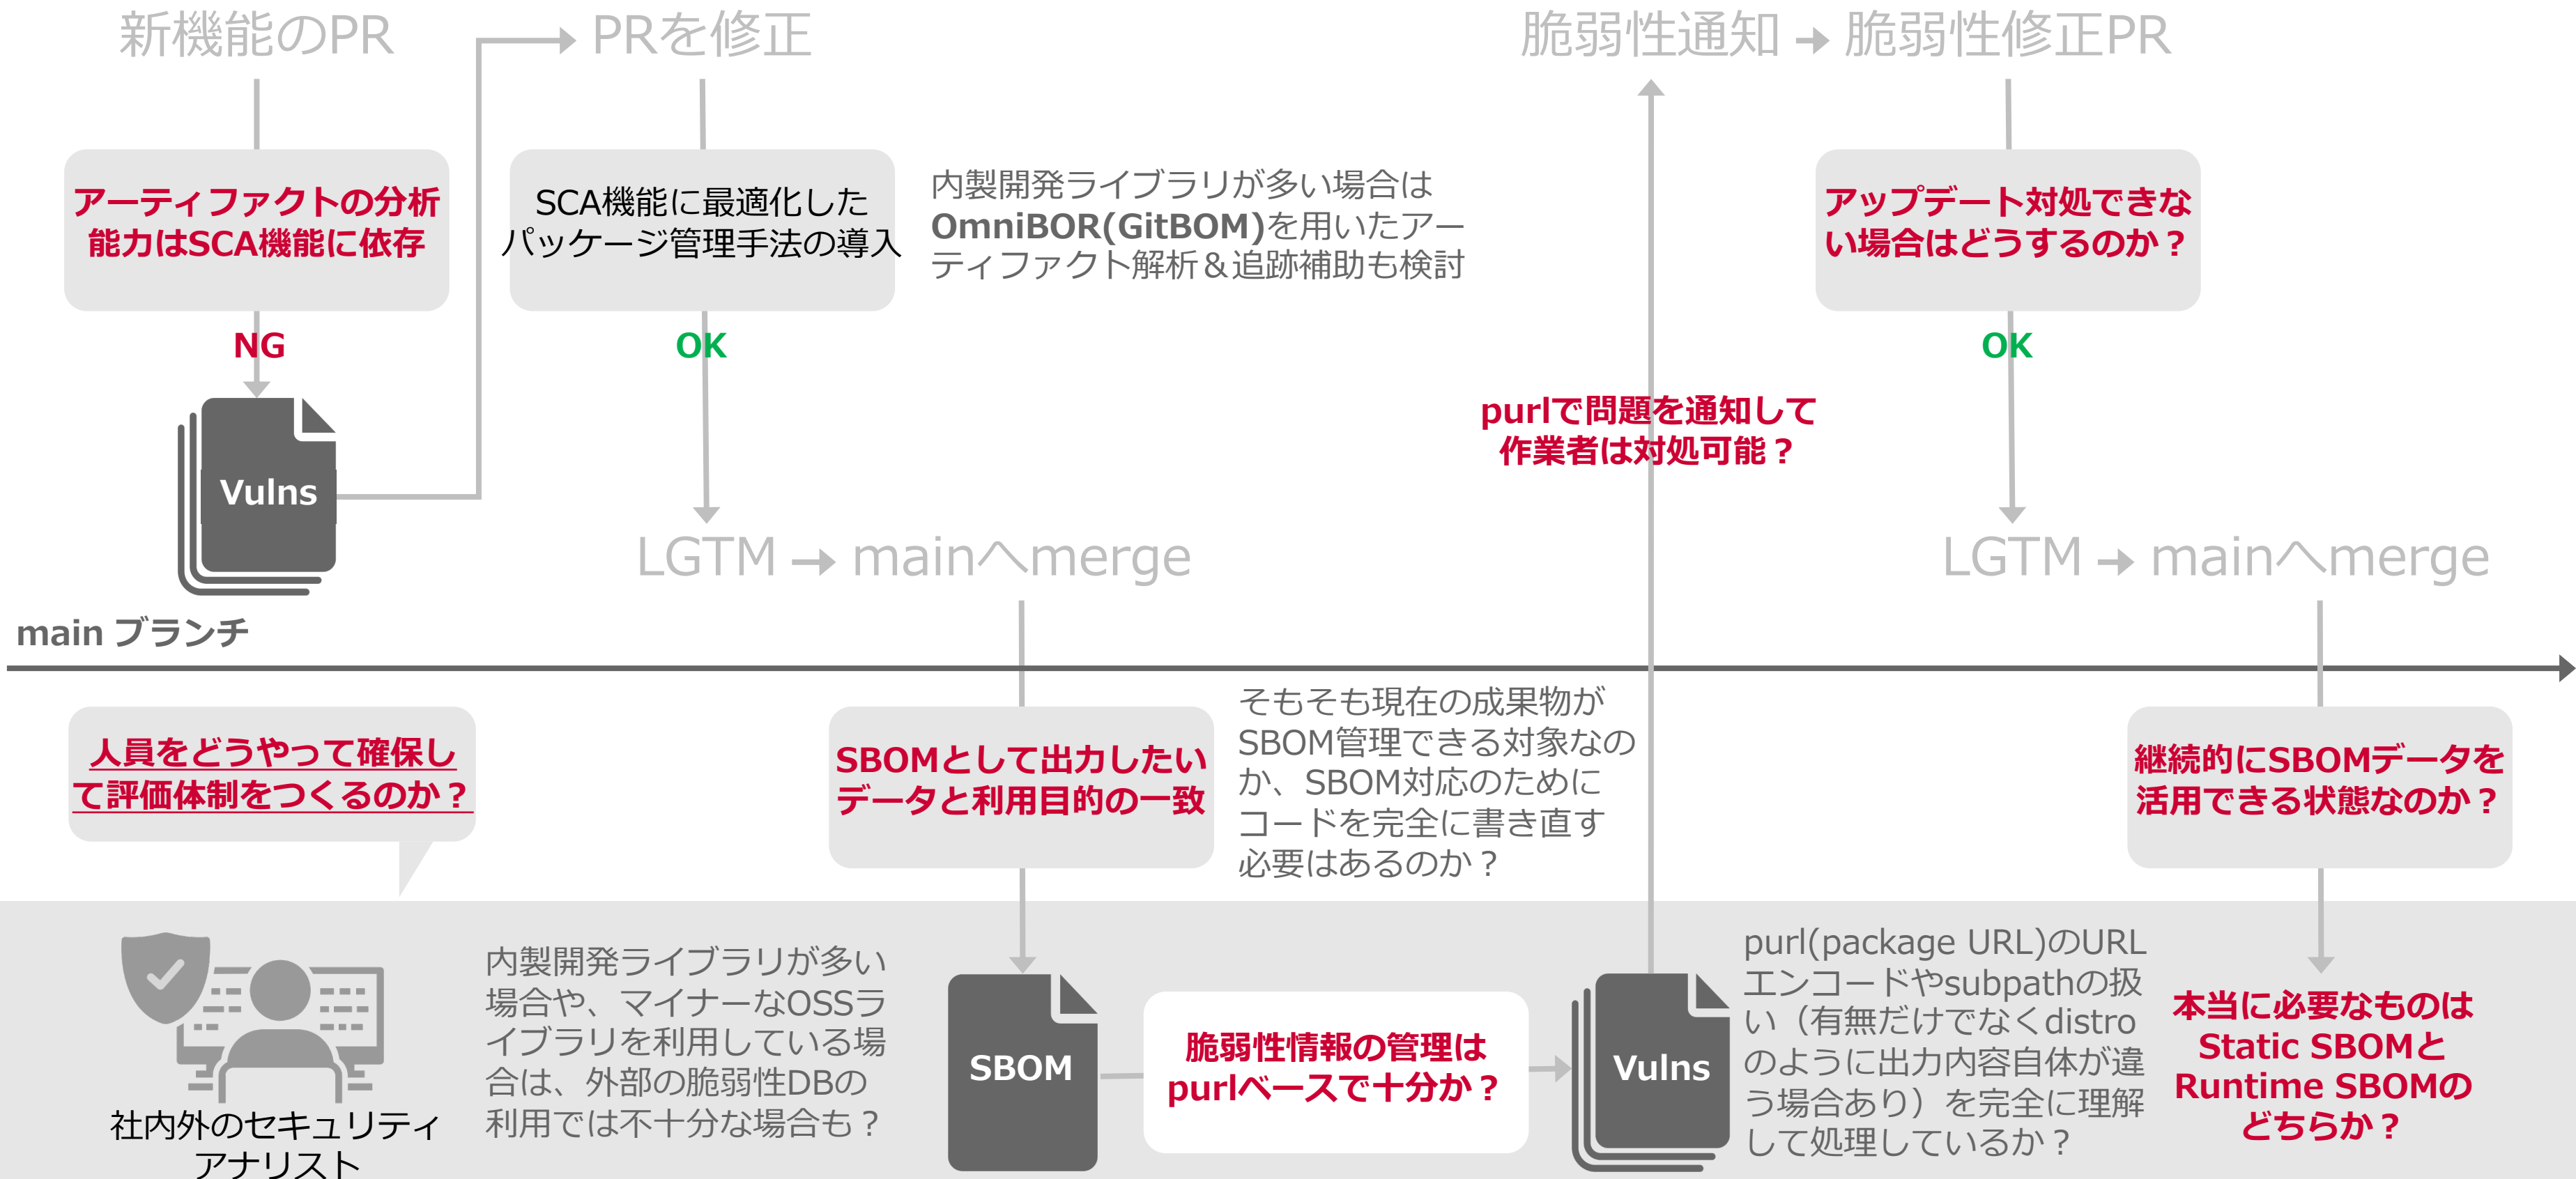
新機能のPR

PRを修正

脆弱性通知 → 脆弱性修正PR

アーティファクトの分析能力はSCA機能に依存

NG

Vulns

SCA機能に最適化したパッケージ管理手法の導入

OK

内製開発ライブラリが多い場合は **OmniBOR(GitBOM)**を用いたアーティファクト解析＆追跡補助も検討

アップデート対処できない場合はどうするのか？

OK

purlで問題を通知して作業者は対処可能？

LGTM → mainへmerge

LGTM → mainへmerge

main ブランチ

人員をどうやって確保して評価体制をつくるのか？

SBOMとして出力したいデータと利用目的の一致

そもそも現在の成果物がSBOM管理できる対象なのか、SBOM対応のためにコードを完全に書き直す必要はあるのか？

継続的にSBOMデータを活用できる状態なのか？

社内外のセキュリティアナリスト

内製開発ライブラリが多い場合や、マイナーなOSSライブラリを利用している場合は、外部の脆弱性DBの利用では不十分な場合も？

SBOM

脆弱性情報の管理はpurlベースで十分か？

Vulns

purl(package URL)のURLエンコードやsubpathの扱い（有無だけでなくdistroのように出力内容自体が違う場合あり）を完全に理解して処理しているか？

本当に必要なものはStatic SBOMとRuntime SBOMのどちらか？